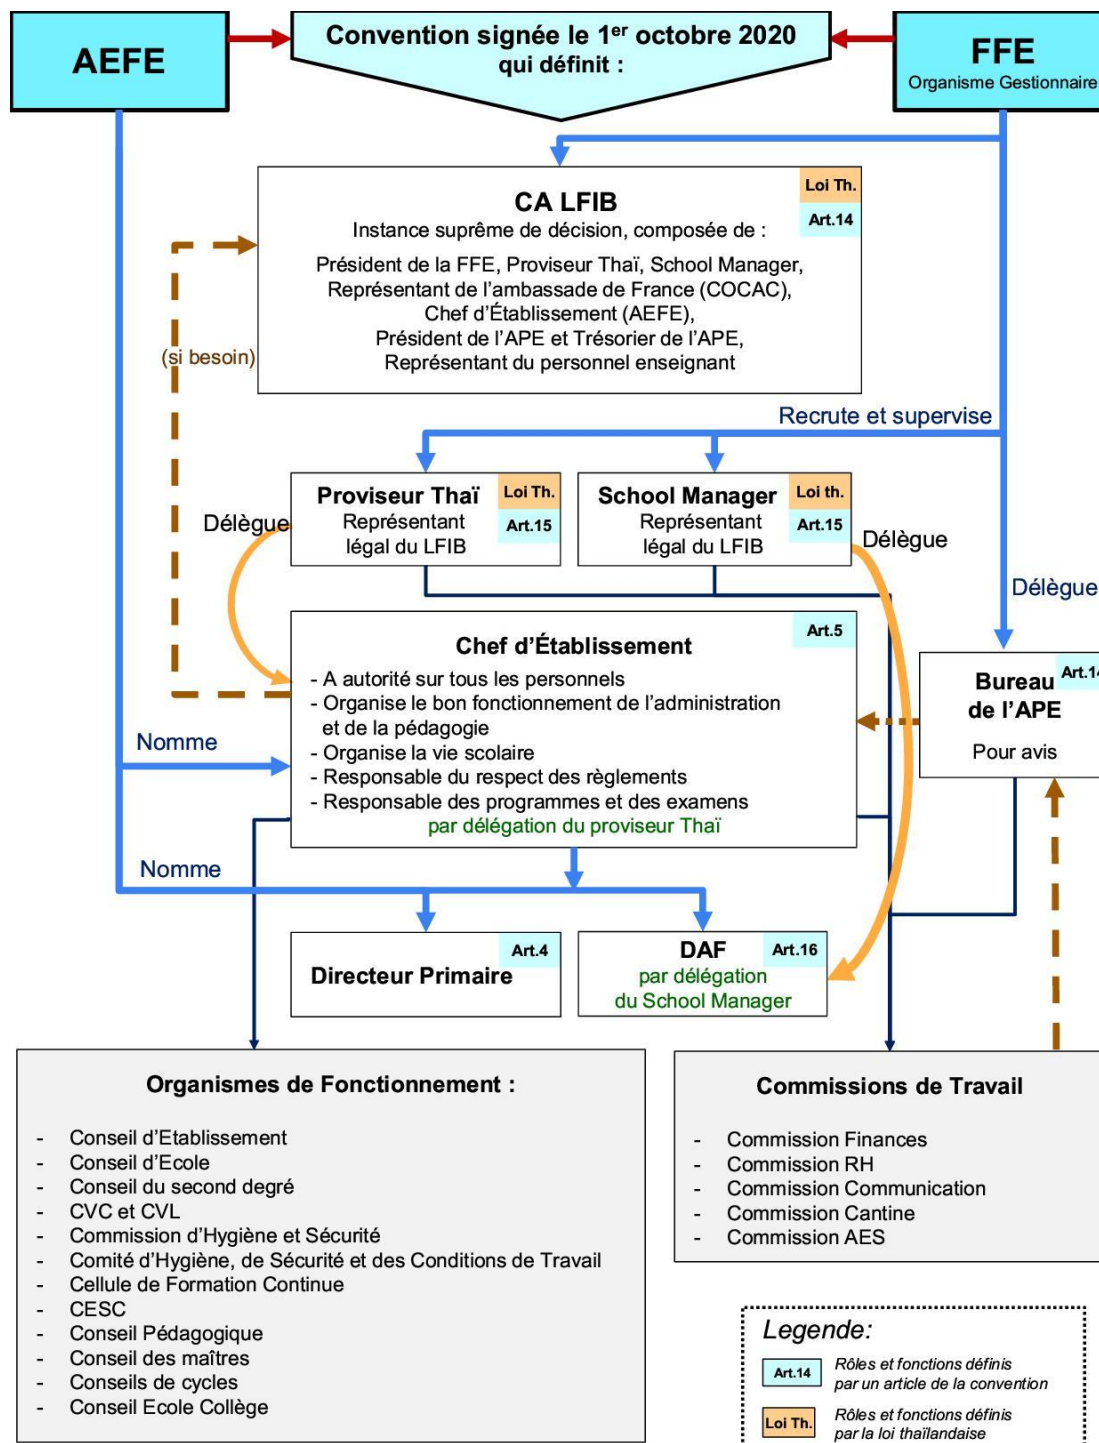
AEFE

Convention signée le 1$^{er}$ octobre 2020 qui définit :

FFE
Organisme Gestionnaire

CA LFIB
Instance suprême de décision, composée de :
Président de la FFE, Proviseur Thaï, School Manager, Représentant de l'ambassade de France (COCAC), Chef d'Établissement (AEFE), Président de l'APE et Trésorier de l'APE, Représentant du personnel enseignant

Loi Th.
Art.14

(si besoin)

Recrute et supervise

Proviseur Thaï
Représentant légal du LFIB
Loi Th.
Art.15

School Manager
Représentant légal du LFIB
Loi th.
Art.15

Délègue

Délègue

Délègue

Chef d'Établissement
Art.5
- A autorité sur tous les personnels
- Organise le bon fonctionnement de l'administration et de la pédagogie
- Organise la vie scolaire
- Responsable du respect des règlements
- Responsable des programmes et des examens
par délégation du proviseur Thaï

Bureau de l'APE
Art.14
Pour avis

Nomme

Nomme

Directeur Primaire
Art.4

DAF
Art.16
par délégation du School Manager

Organismes de Fonctionnement :
- Conseil d'Etablissement
- Conseil d'Ecole
- Conseil du second degré
- CVC et CVL
- Commission d'Hygiène et Sécurité
- Comité d'Hygiène, de Sécurité et des Conditions de Travail
- Cellule de Formation Continue
- CESC
- Conseil Pédagogique
- Conseil des maîtres
- Conseils de cycles
- Conseil Ecole Collège

Commissions de Travail
- Commission Finances
- Commission RH
- Commission Communication
- Commission Cantine
- Commission AES

Legende:
Art.14 Rôles et fonctions définis par un article de la convention
Loi Th. Rôles et fonctions définis par la loi thaïlandaise